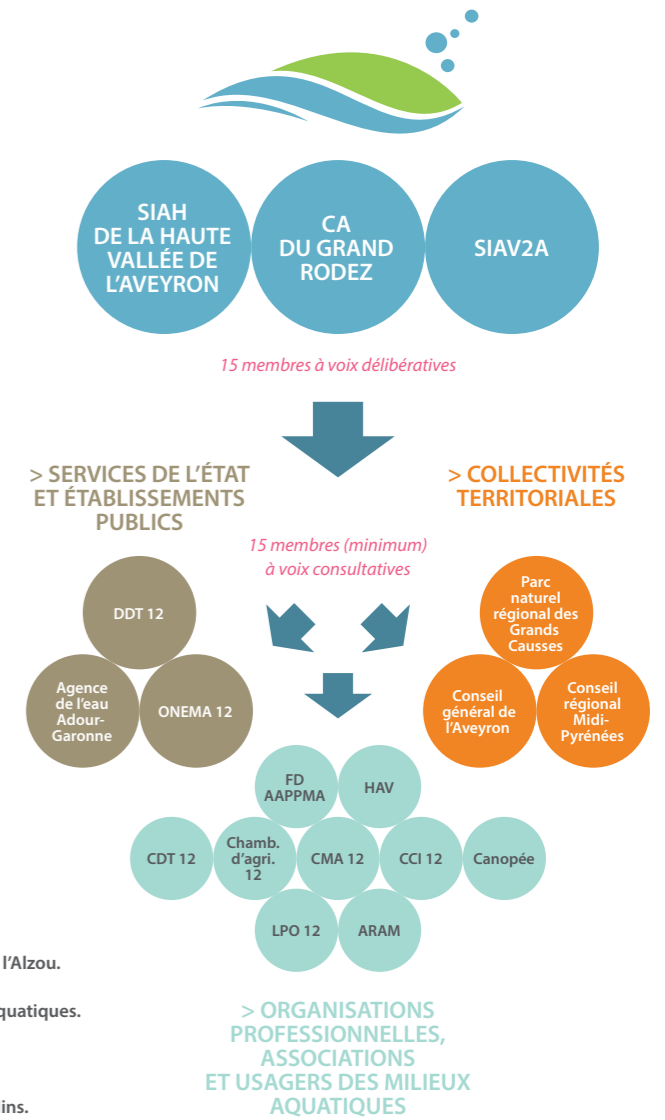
SIAH DE LA HAUTE VALLÉE DE L'AVEYRON

CA DU GRAND RODEZ

SIAV2A

15 membres à voix délibératives

> SERVICES DE L'ÉTAT ET ÉTABLISSEMENTS PUBLICS

> COLLECTIVITÉS TERRITORIALES

15 membres (minimum) à voix consultatives

DDT 12

Agence de l'eau Adour-Garonne

ONEMA 12

Parc naturel régional des Grands Causses

Conseil général de l'Aveyron

Conseil régional Midi-Pyrénées

FD AAPPMA

HAV

CDT 12

Chamb. d'agri. 12

CMA 12

CCI 12

Canopée

LPO 12

ARAM

l'Alzou.

quatiques.

ins.

> ORGANISATIONS PROFESSIONNELLES, ASSOCIATIONS ET USAGERS DES MILIEUX AQUATIQUES